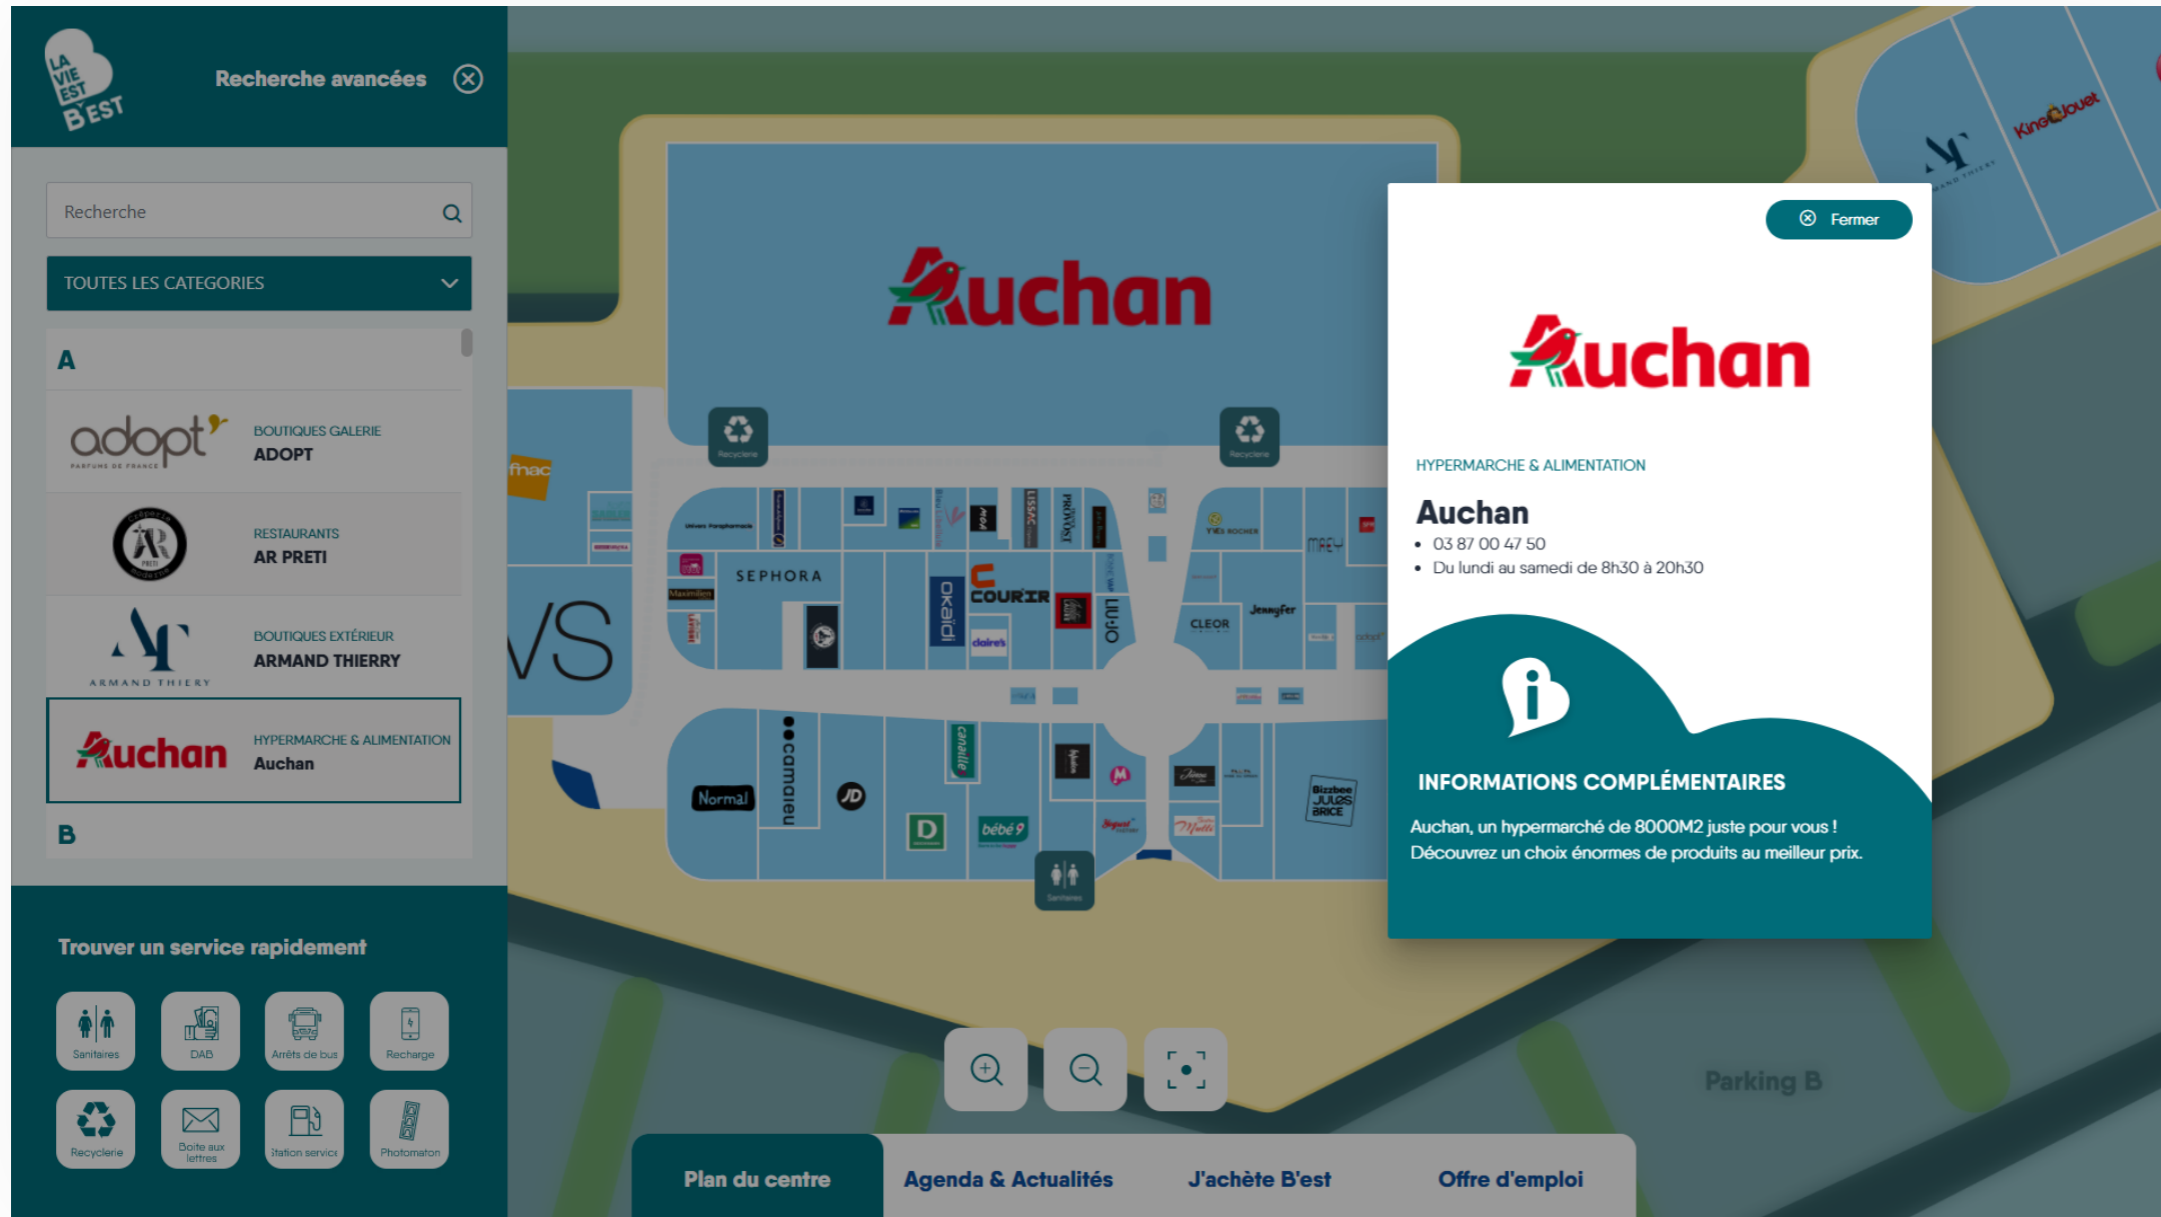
LA VIE EST B'EST

Recherche avancées

Recherche

TOUTES LES CATEGORIES

A

adopt' PARFUMS DE FRANCE
BOUTIQUES GALERIE
ADOPT

RESTAURANTS
AR PRETI

ARMAND THIERY
BOUTIQUES EXTÉRIEUR
ARMAND THIERRY

Auchan
HYPERMARCHE & ALIMENTATION
Auchan

B

Trouver un service rapidement

Sanitaires
DAB
Arrêts de bus
Recharge
Recyclerie
Boite aux lettres
Station service
Photomaton

Auchan

fnac

SEPHORA

okaïdi

COURIR

claire's

CLEOR

Jennyfer

Normal

camaieu

JD

D

bébé 9

Bizzbee JULES BRICE

Recyclerie

Sanitaires

King Jouet

Parking B

Fermer

Auchan

HYPERMARCHE & ALIMENTATION

Auchan
• 03 87 00 47 50
• Du lundi au samedi de 8h30 à 20h30

INFORMATIONS COMPLÉMENTAIRES

Auchan, un hypermarché de 8000M2 juste pour vous ! Découvrez un choix énormes de produits au meilleur prix.

Plan du centre
Agenda & Actualités
J'achète B'est
Offre d'emploi